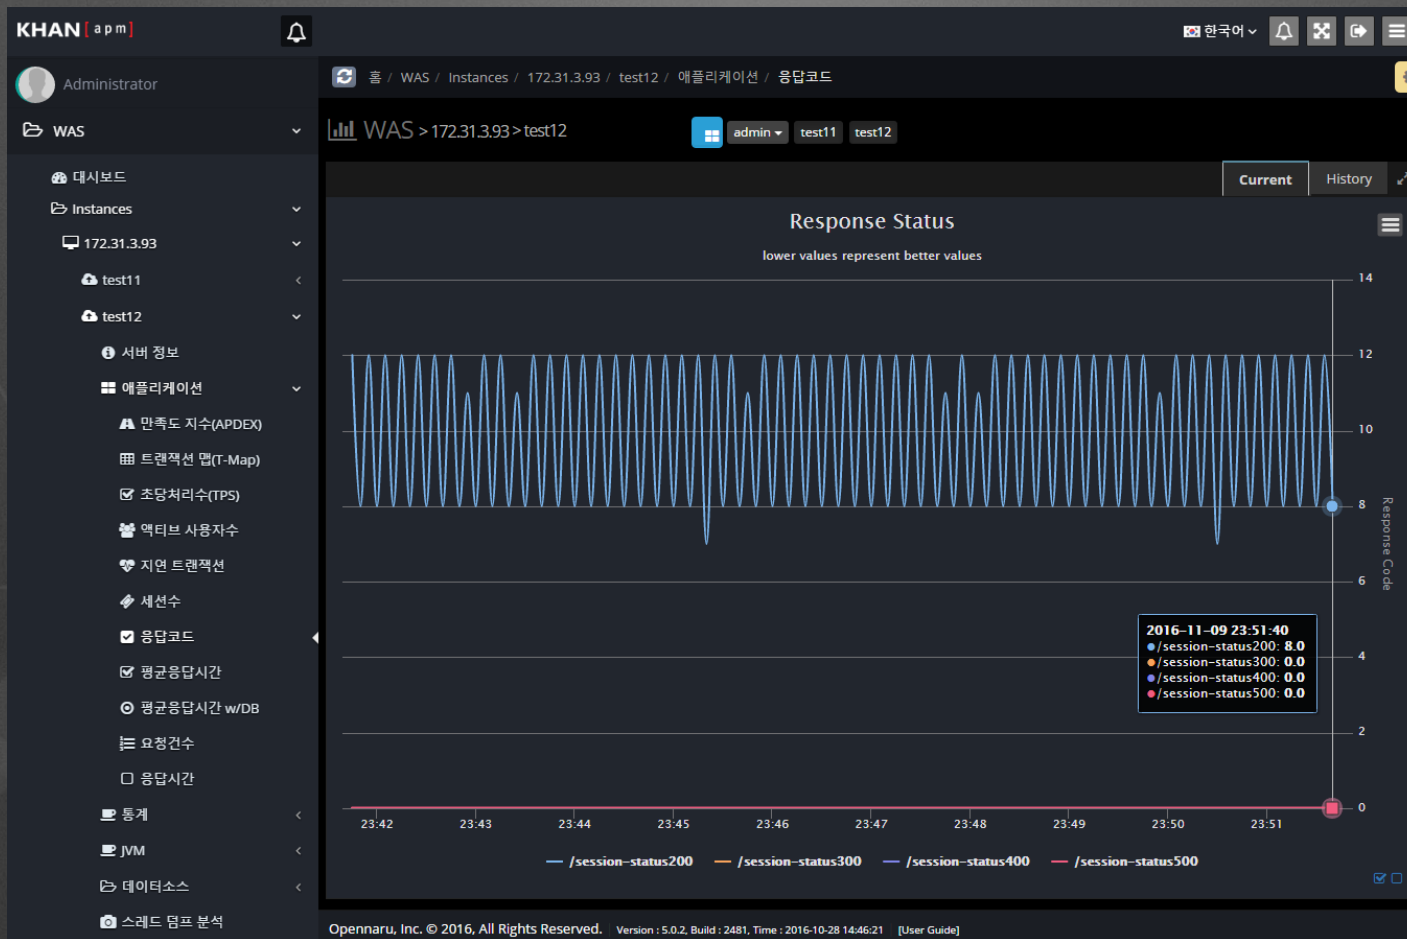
KHAN [apm]

한국어

Administrator

WAS

대시보드

Instances

172.31.3.93

test11

test12

서버 정보

애플리케이션

만족도 지수(APDEX)

트랜잭션 맵(T-Map)

초당처리수(TPS)

액티브 사용자수

지연 트랜잭션

세션수

응답코드

평균응답시간

평균응답시간 w/DB

요청건수

응답시간

통계

JVM

데이터소스

스레드 덤프 분석

홈 / WAS / Instances / 172.31.3.93 / test12 / 애플리케이션 / 응답코드

WAS > 172.31.3.93 > test12

admin test11 test12

Current History

Response Status

lower values represent better values

14
12
10
8
6
4
2
0

Response Code

2016-11-09 23:51:40
/session-status200: 8.0
/session-status300: 0.0
/session-status400: 0.0
/session-status500: 0.0

23:42 23:43 23:44 23:45 23:46 23:47 23:48 23:49 23:50 23:51

/session-status200 /session-status300 /session-status400 /session-status500

Opennaru, Inc. © 2016, All Rights Reserved. Version : 5.0.2, Build : 2481, Time : 2016-10-28 14:46:21 [User Guide]